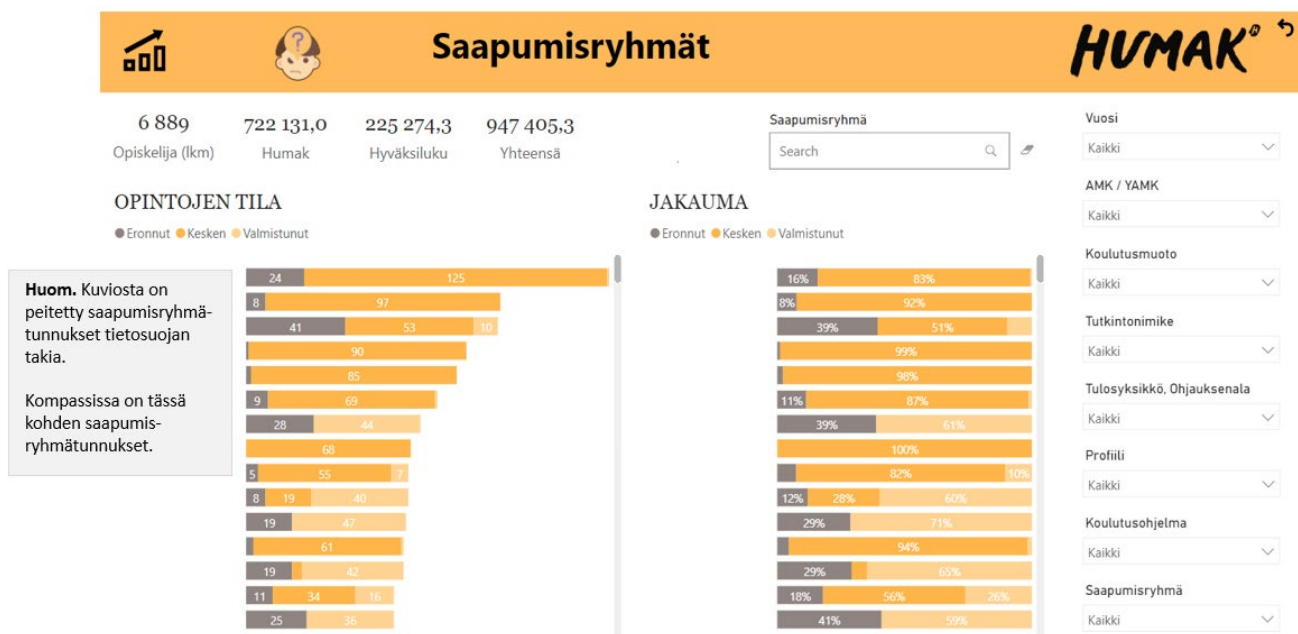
Saapumisryhmät

HUMAK

6 889
Opiskelija (lkm)

722 131,0
Humak

225 274,3
Hyväksiluku

947 405,3
Yhteensä

Saapumisryhmä
Search

OPINTOJEN TILA
● Eronnut ● Kesken ● Valmistunut

| Eronnut | Kesken | Valmistunut |
|---|---|---|
| 24 | 125 | |
| 8 | 97 | |
| 41 | 53 | 10 |
| | 90 | |
| | 85 | |
| 9 | 69 | |
| 28 | | 44 |
| | 68 | |
| 5 | 55 | 7 |
| 8 | 19 | 40 |
| 19 | | 47 |
| | 61 | |
| 19 | | 42 |
| 11 | 34 | 16 |
| 25 | | 36 |

JAKAUMA
● Eronnut ● Kesken ● Valmistunut

| Eronnut | Kesken | Valmistunut |
|---|---|---|
| 16% | 83% | |
| 8% | 92% | |
| 39% | 51% | |
| | 99% | |
| | 98% | |
| 11% | 87% | |
| 39% | | 61% |
| | 100% | |
| | 82% | 10% |
| 12% | 28% | 60% |
| 29% | | 71% |
| | 94% | |
| 29% | | 65% |
| 18% | 56% | 26% |
| 41% | | 59% |

Huom. Kuviosta on peitetty saapumisryhmätunnukset tietosuojan takia.

Kompassissa on tässä kohden saapumisryhmätunnukset.

Vuosi
Kaikki
AMK / YAMK
Kaikki
Koulutusmuoto
Kaikki
Tutkintonimike
Kaikki
Tulosyksikkö, Ohjauksenala
Kaikki
Profiili
Kaikki
Koulutusohjelma
Kaikki
Saapumisryhmä
Kaikki